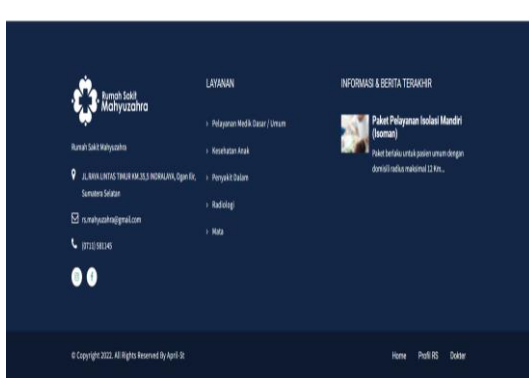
Rumah Sakit
Mahyuzahra

Rumah Sakit Mahyuzahra

JL.RAYA LINTAS TIMUR KM.35,5 INDRALAYA, Ogan Ilir, Sumatera Selatan

rs.mahyuzahra@gmail.com

(0711) 581145

LAYANAN

Pelayanan Medik Dasar / Umum

Kesehatan Anak

Penyakit Dalam

Radiologi

Mata

INFORMASI & BERITA TERAKHIR

Paket Pelayanan Isolasi Mandiri (Isoman)

Paket berlaku untuk pasien umum dengan domisili radius maksimal 12 Km...

© Copyright 2022. All Rights Reserved By April-St

Home Profil RS Dokter